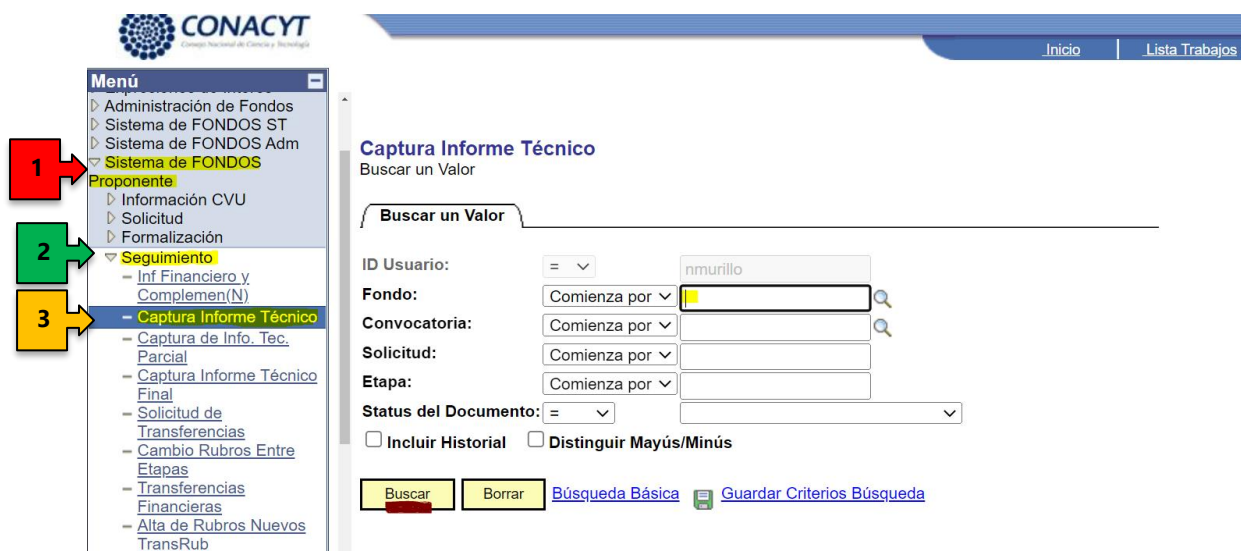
CONACYT
Consejo Nacional de Ciencia y Tecnología

Inicio | Lista Trabajos

Menú
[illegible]
Administración de Fondos
Sistema de FONDOS ST
Sistema de FONDOS Adm
1
Sistema de FONDOS Proponente
Información CVU
Solicitud
Formalización
2
Seguimiento
– Inf Financiero y Complemen(N)
3
– Captura Informe Técnico
– Captura de Info. Tec. Parcial
– Captura Informe Técnico Final
– Solicitud de Transferencias
– Cambio Rubros Entre Etapas
– Transferencias Financieras
– Alta de Rubros Nuevos TransRub

Captura Informe Técnico
Buscar un Valor

Buscar un Valor

ID Usuario: = nmurillo
Fondo: Comienza por
Convocatoria: Comienza por
Solicitud: Comienza por
Etapa: Comienza por
Status del Documento: =

Incluir Historial
Distinguir Mayús/Minús

Buscar
Borrar
Búsqueda Básica
Guardar Criterios Búsqueda